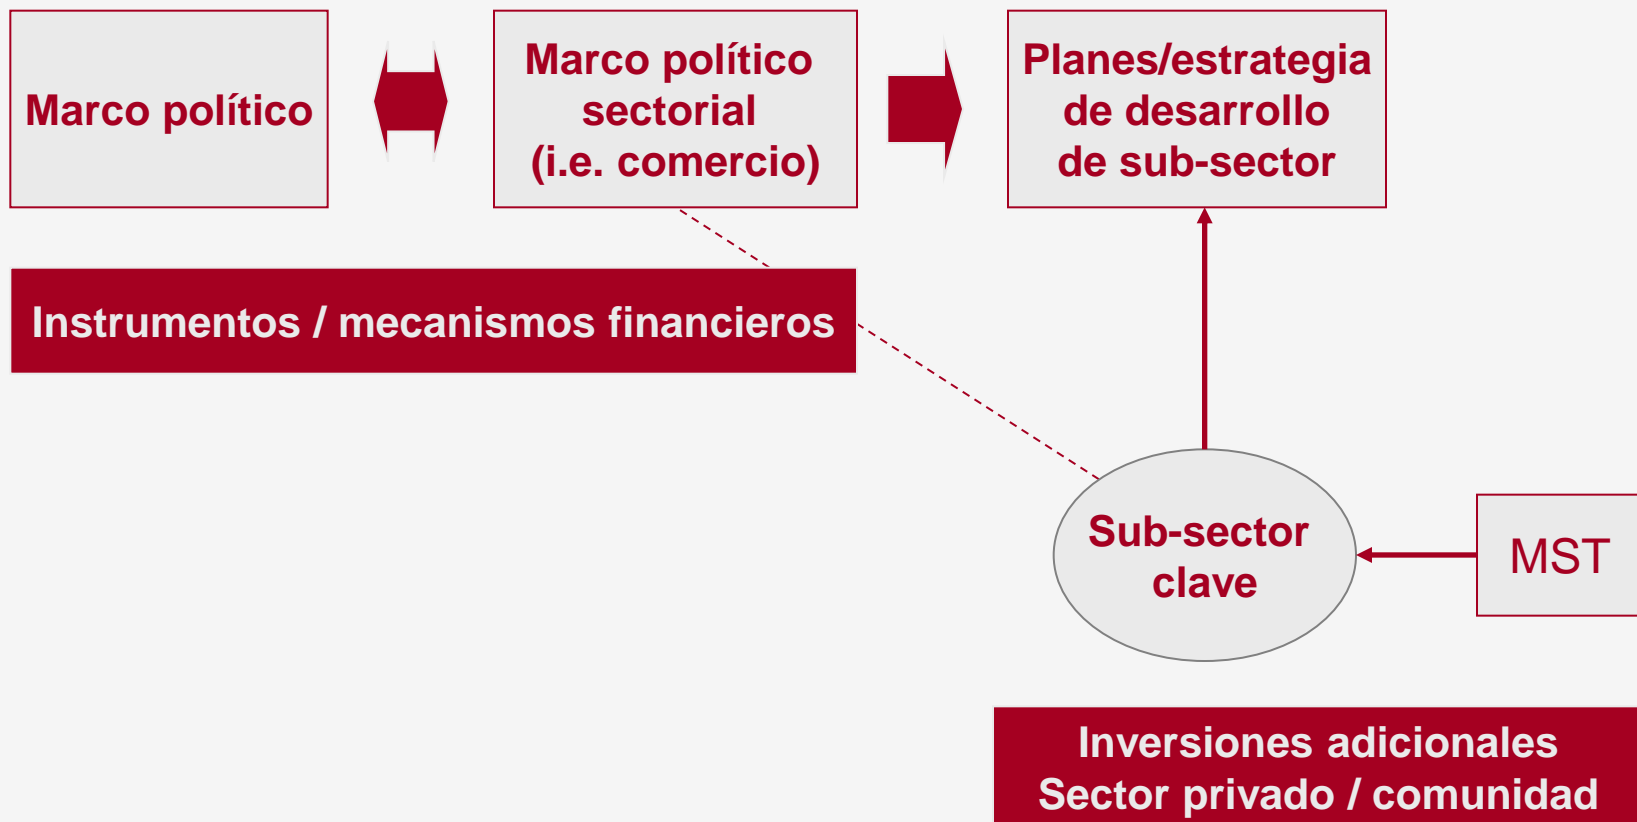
Marco político

Marco político sectorial (i.e. comercio)

Planes/estrategia de desarrollo de sub-sector

Instrumentos / mecanismos financieros

Sub-sector clave

MST

Inversiones adicionales
Sector privado / comunidad